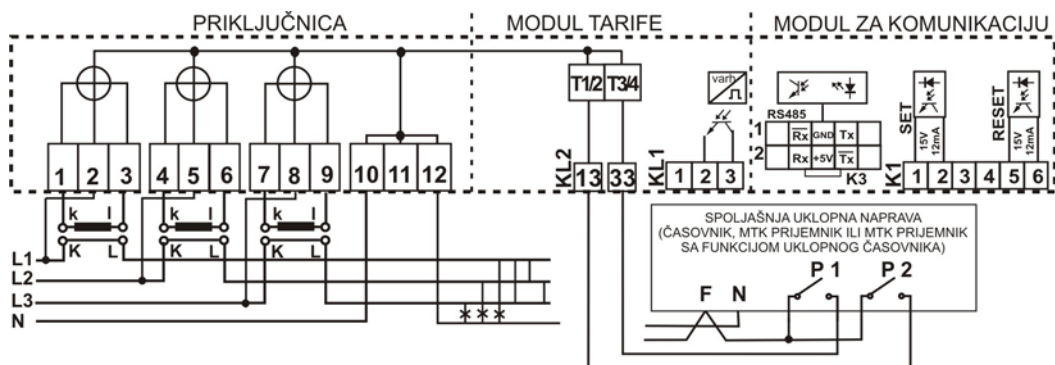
PRIKLJUČNICA

MODUL TARIFE

MODUL ZA KOMUNIKACIJU

1 2 3 4 5 6 7 8 9 10 11 12

k l k l k l

K L K L K L

L1
L2
L3
N

T1/2 T3/4

KL2 13 33

varh

KL1 1 2 3

RS485

1 $\overline{Rx}$ GND Tx

2 Rx +5V $\overline{Tx}$

K3

SET 15V 12mA

RESET 15V 12mA

K1 1 2 3 4 5 6

SPOLJAŠNJA UKLOPNA NAPRAVA (ČASOVNIK, MTK PRIJEMNIK ILI MTK PRIJEMNIK SA FUNKCIJOM UKLOPNOG ČASOVNIKA)

F N

P 1 P 2